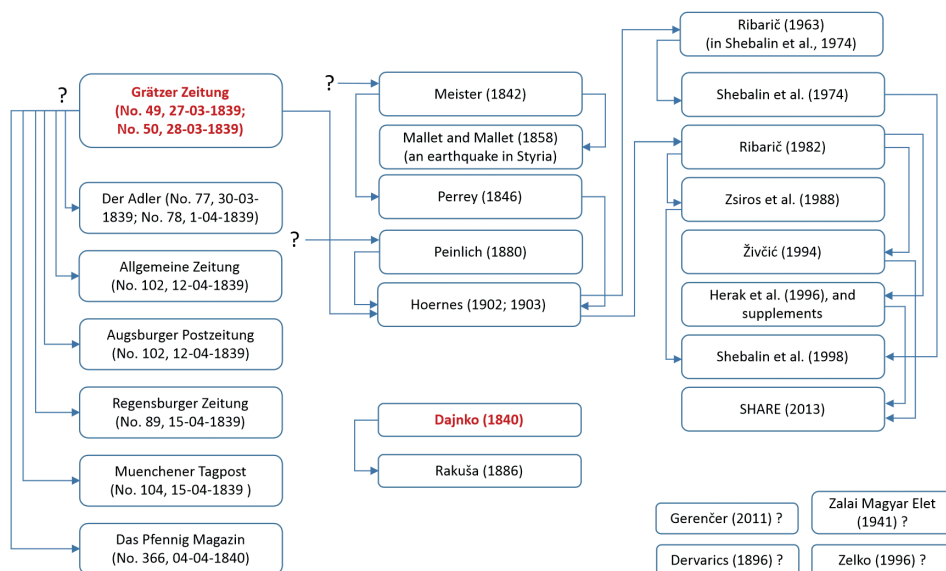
?

Grätzer Zeitung (No. 49, 27-03-1839; No. 50, 28-03-1839)

Der Adler (No. 77, 30-03-1839; No. 78, 1-04-1839)

Allgemeine Zeitung (No. 102, 12-04-1839)

Augsburger Postzeitung (No. 102, 12-04-1839)

Regensburger Zeitung (No. 89, 15-04-1839)

Muenchener Tagpost (No. 104, 15-04-1839 )

Das Pfennig Magazin (No. 366, 04-04-1840)

?

Meister (1842)

Mallet and Mallet (1858) (an earthquake in Styria)

Perrey (1846)

?

Peinlich (1880)

Hoernes (1902; 1903)

Dajnko (1840)

Rakuša (1886)

Ribarič (1963) (in Shebalin et al., 1974)

Shebalin et al. (1974)

Ribarič (1982)

Zsiros et al. (1988)

Živčić (1994)

Herak et al. (1996), and supplements

Shebalin et al. (1998)

SHARE (2013)

Gerenčer (2011) ?

Zalai Magyar Elet (1941) ?

Dervarics (1896) ?

Zelko (1996) ?